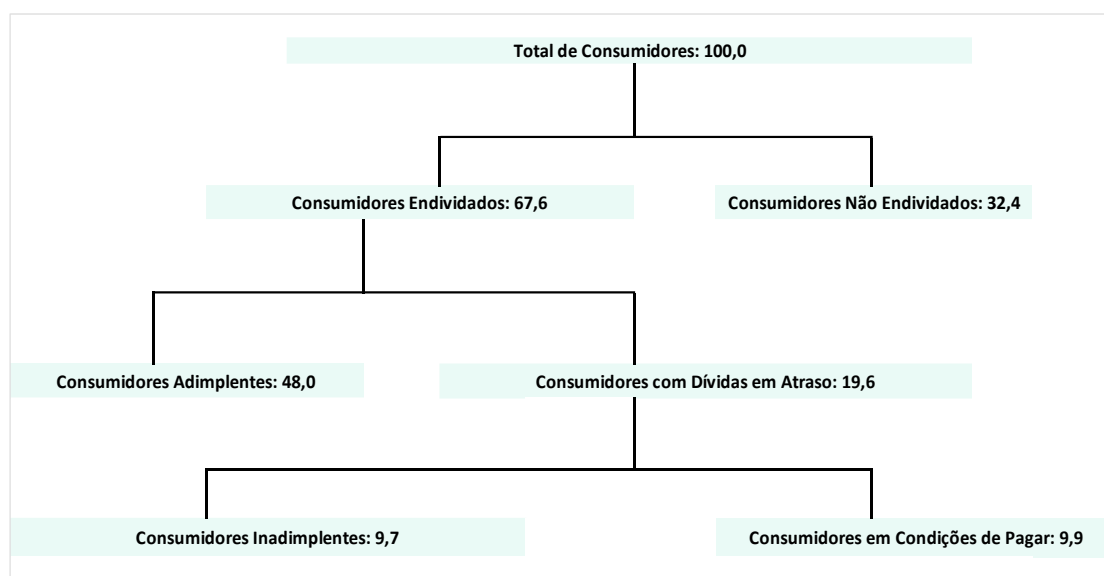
Total de Consumidores: 100,0

Consumidores Endividados: 67,6

Consumidores Não Endividados: 32,4

Consumidores Adimplentes: 48,0

Consumidores com Dívidas em Atraso: 19,6

Consumidores Inadimplentes: 9,7

Consumidores em Condições de Pagar: 9,9